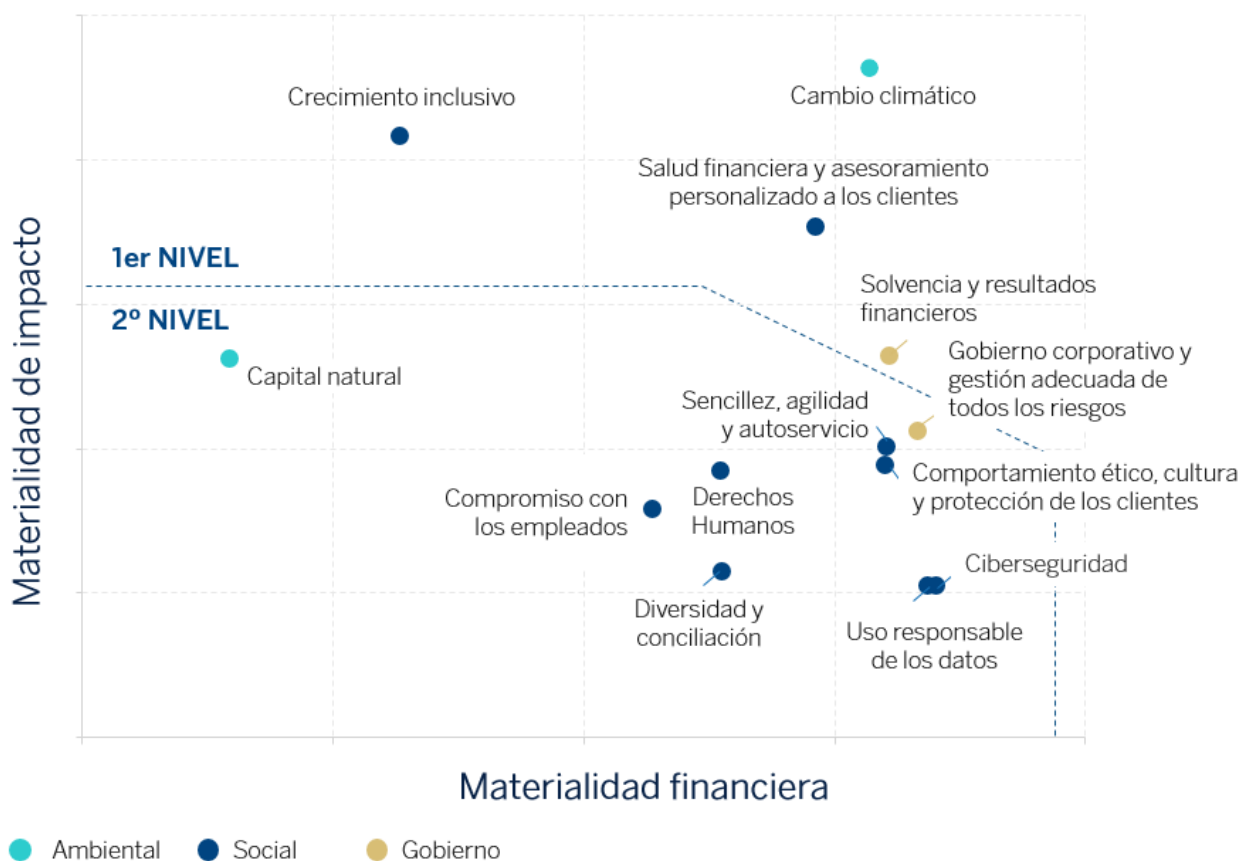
Materialidad de impacto

Crecimiento inclusivo

Cambio climático

Salud financiera y asesoramiento personalizado a los clientes

1er NIVEL

2º NIVEL

Solvencia y resultados financieros

Capital natural

Gobierno corporativo y gestión adecuada de todos los riesgos

Sencillez, agilidad y autoservicio

Comportamiento ético, cultura y protección de los clientes

Compromiso con los empleados

Derechos Humanos

Ciberseguridad

Diversidad y conciliación

Uso responsable de los datos

Materialidad financiera

Ambiental Social Gobierno